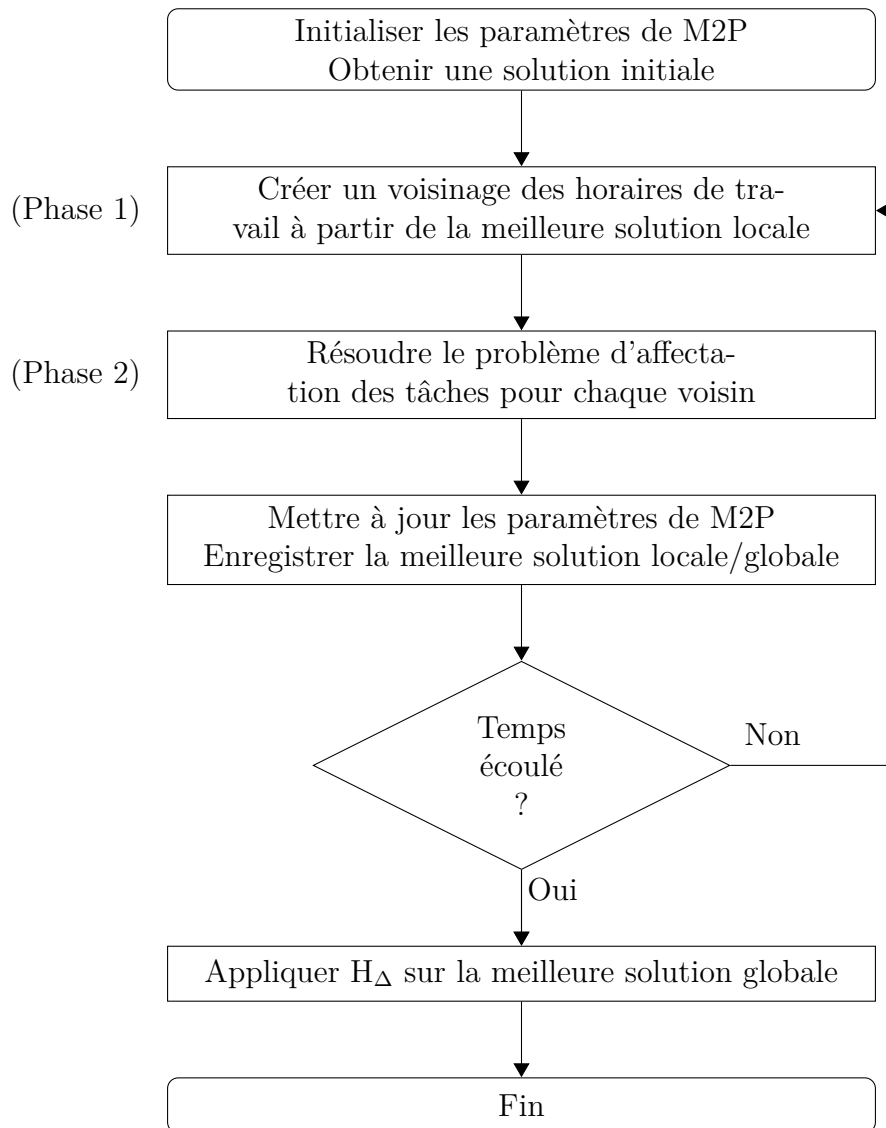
Initialiser les paramètres de M2P
Obtenir une solution initiale

(Phase 1)

Créer un voisinage des horaires de travail à partir de la meilleure solution locale

(Phase 2)

Résoudre le problème d'affectation des tâches pour chaque voisin

Mettre à jour les paramètres de M2P
Enregistrer la meilleure solution locale/globale

Temps écoulé ?

Non

Oui

Appliquer $H_\Delta$ sur la meilleure solution globale

Fin